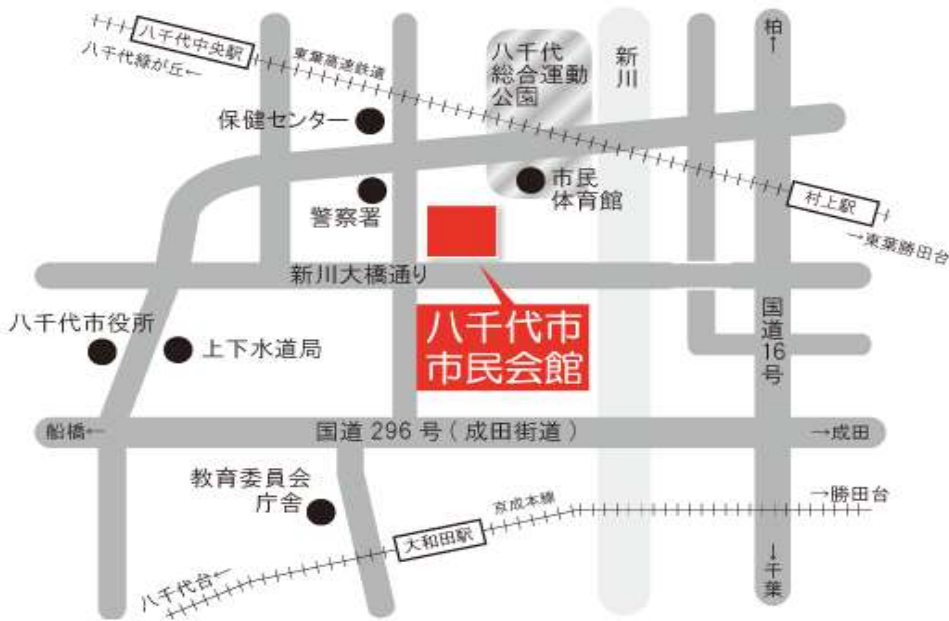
八千代中央駅
八千代緑が丘←
東葉高速鉄道
八千代総合運動公園
新川
柏↑
保健センター
市民体育館
警察署
村上駅
→東葉勝田台
新川大橋通り
八千代市役所
上下水道局
八千代市市民会館
国道16号
船橋←
国道 296 号(成田街道)
→成田
教育委員会庁舎
京成本線
→勝田台
大和田駅
八千代台←
↓千葉